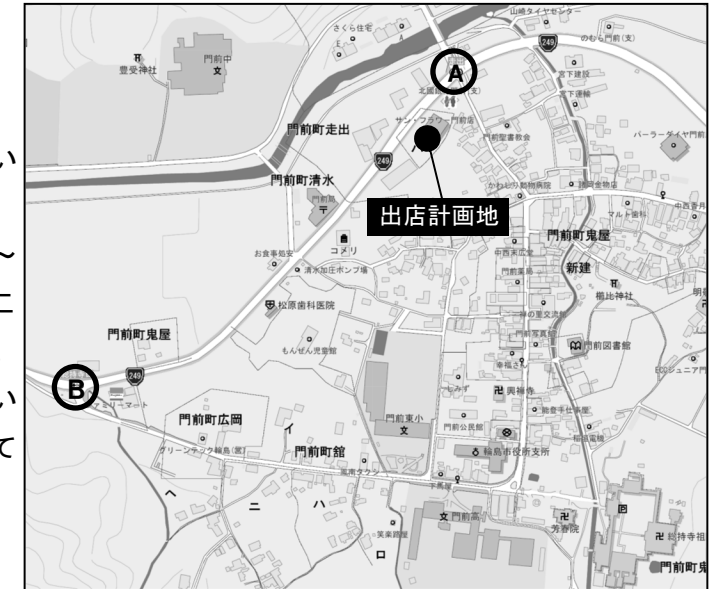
い

〜
こ

い
て

さくら住宅
山崎タイヤセンター
のむら門前(支)
豊受神社
門前中
A
249
宮下建設
宮下運輸
門前町走出
北國銀行門前(支)
サンフラワー門前店
門前聖書教会
パーラーダイヤ門前
かわもり動物病院
門前町清水
出店計画地
門前局
マルト書店
コメリ
門前町鬼屋
お食事処安
清水加圧ポンプ場
中西末広堂
門前薬局
新建
松原歯科医院
櫛比神社
門前町鬼屋
もんぜん児童館
門前図書館
B
249
ファミリーマート
興禅寺
門前町広岡
グリーンテック輪島(旅)
門前東小
門前公民館
輪島市役所支所
門前町館
門前タクシー
門前高
ヘ
ニ
ハ
イ
ロ
芳春院
総持寺祖
門前町鬼